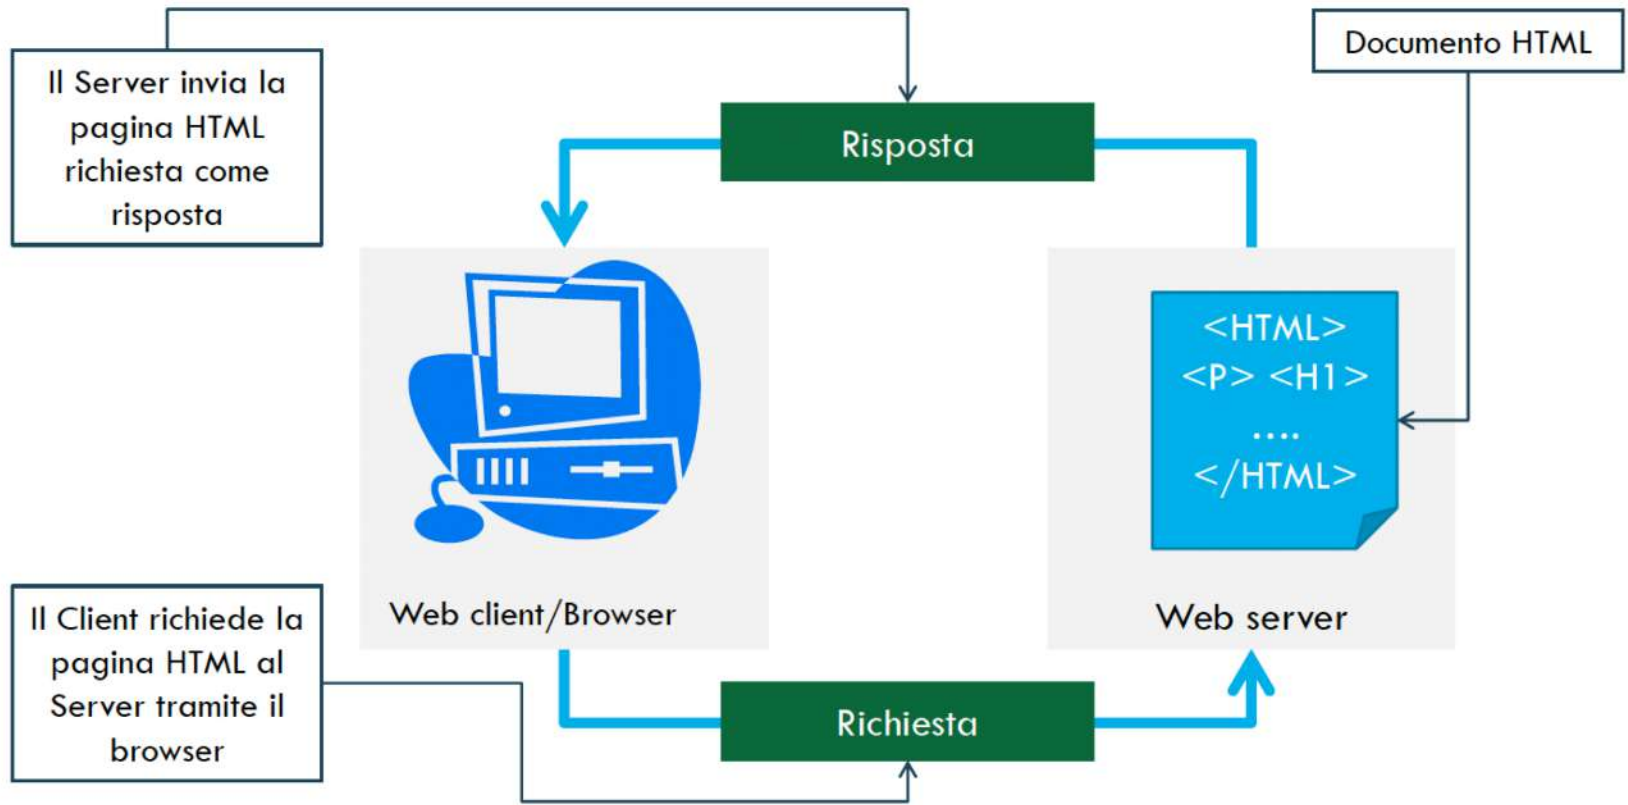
Il Server invia la pagina HTML richiesta come risposta

Risposta

Documento HTML

Web client/Browser

<HTML>
<P> <H1>
....
</HTML>

Web server

Il Client richiede la pagina HTML al Server tramite il browser

Richiesta